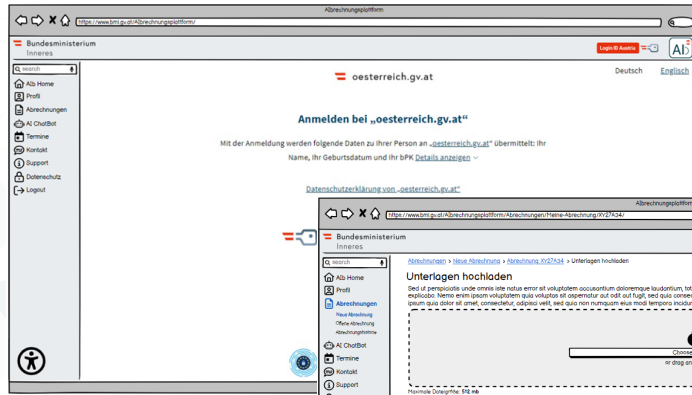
Abrechnungsplattform

https://www.bmi.gv.at/Abrechnungsplattform/

Bundesministerium
Inneres

Login ID Austria

AI

search

Alb Home
Profil
Abrechnungen
AI ChatBot
Termine
Kontakt
Support
Datenschutz
Logout

oesterreich.gv.at

Deutsch English

Anmelden bei „oesterreich.gv.at"

Mit der Anmeldung werden folgende Daten zu Ihrer Person an „oesterreich.gv.at" übermittelt: Ihr Name, Ihr Geburtsdatum und Ihr bPK Details anzeigen

Datenschutzerklärung von „oesterreich.gv.at"

Abrechnungsplattform

https://www.bmi.gv.at/Abrechnungsplattform/Abrechnungen/Meine-Abrechnung/XY27A34/

Bundesministerium
Inneres

search

Alb Home
Profil
Abrechnungen
Neue Abrechnung
Offene Abrechnung
Abrechnungshistorie
AI ChatBot
Termine
Kontakt
Support

Abrechnungen > Neue Abrechnung > Abrechnung XY27A34 > Unterlagen hochladen

Unterlagen hochladen

Sed ut perspiciatis unde omnis iste natus error sit voluptatem accusantium doloremque laudantium, tot explicabo. Nemo enim ipsam voluptatem quia voluptas sit aspernatur aut odit aut fugit, sed quia conse ipsum quia dolor sit amet, consectetur, adipisci velit, sed quia non numquam eius modi tempora inciduni

Choose
or drag an

Maximale Dateigröße: 512 mb